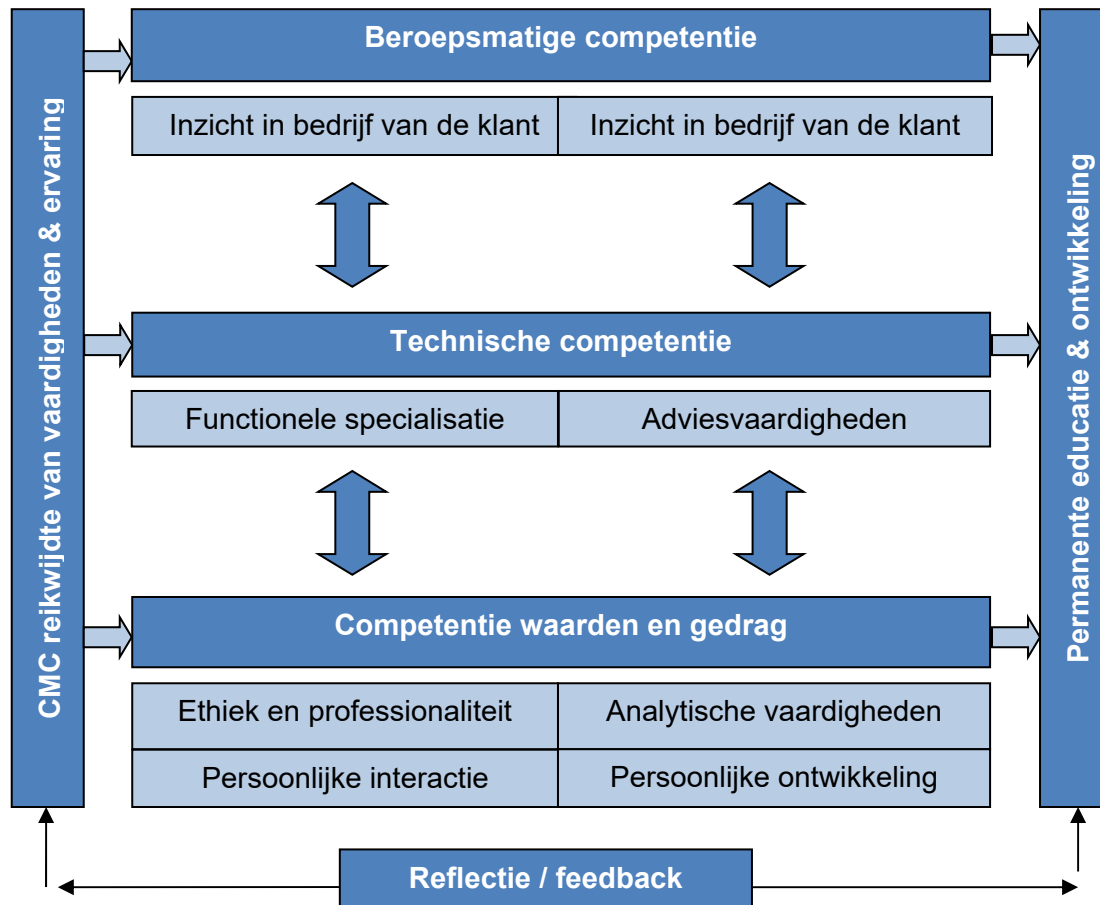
CMC reikwijdte van vaardigheden & ervaring

Beroepsmatige competentie

| Inzicht in bedrijf van de klant | Inzicht in bedrijf van de klant |
|---|---|

Technische competentie

| Functionele specialisatie | Adviesvaardigheden |
|---|---|

Competentie waarden en gedrag

| Ethiek en professionaliteit | Analytische vaardigheden |
|---|---|
| Persoonlijke interactie | Persoonlijke ontwikkeling |

Permanente educatie & ontwikkeling

Reflectie / feedback